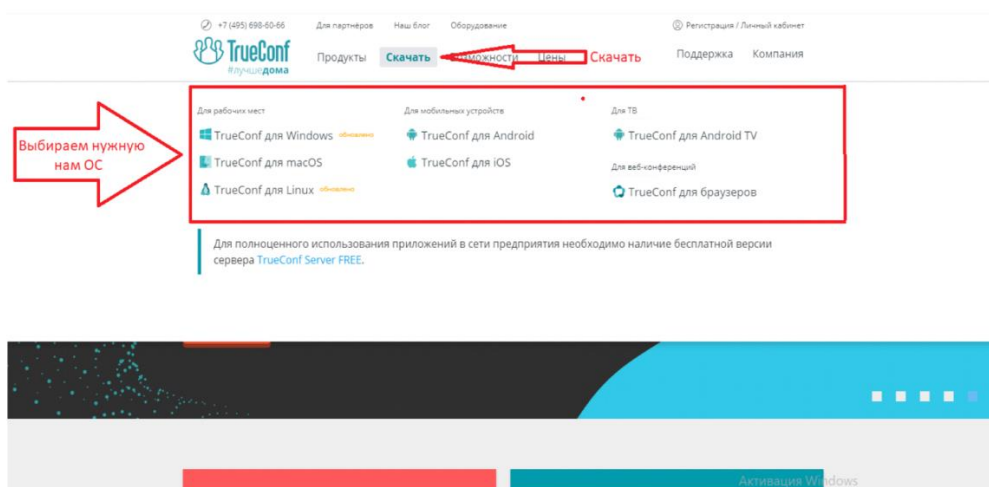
+7 (495) 698-60-66 Для партнёров Наш блог Оборудование

Регистрация / Личный кабинет

TrueConf #лучшедома

Продукты Скачать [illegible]можности Цены Скачать Поддержка Компания

Выбираем нужную нам ОС

Для рабочих мест

TrueConf для Windows обновлено

TrueConf для macOS

TrueConf для Linux обновлено

Для мобильных устройств

TrueConf для Android

TrueConf для iOS

Для ТВ

TrueConf для Android TV

Для веб-конференций

TrueConf для браузеров

Для полноценного использования приложений в сети предприятия необходимо наличие бесплатной версии сервера TrueConf Server FREE.

Активация Windows